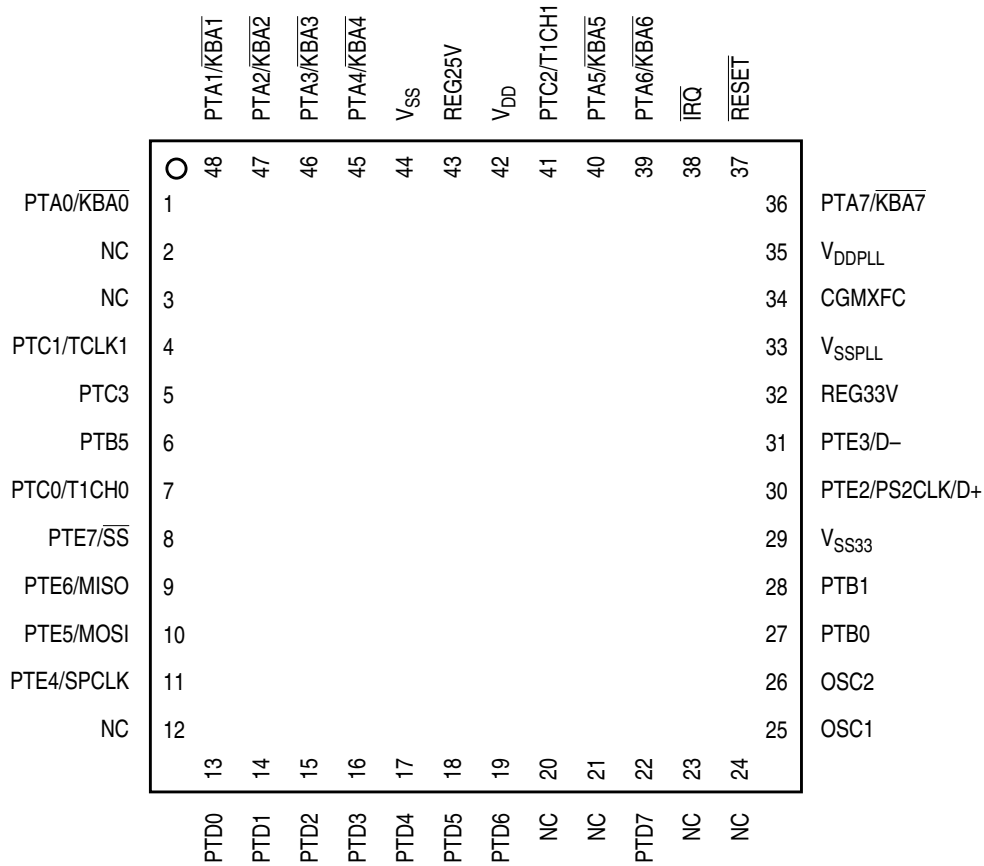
PTA1/$\overline{KBA1}$
PTA2/$\overline{KBA2}$
PTA3/$\overline{KBA3}$
PTA4/$\overline{KBA4}$
$V_{SS}$
REG25V
$V_{DD}$
PTC2/T1CH1
PTA5/$\overline{KBA5}$
PTA6/$\overline{KBA6}$
$\overline{IRQ}$
$\overline{RESET}$

48 47 46 45 44 43 42 41 40 39 38 37

PTA0/$\overline{KBA0}$ 1
NC 2
NC 3
PTC1/TCLK1 4
PTC3 5
PTB5 6
PTC0/T1CH0 7
PTE7/$\overline{SS}$ 8
PTE6/MISO 9
PTE5/MOSI 10
PTE4/SPCLK 11
NC 12

36 PTA7/$\overline{KBA7}$
35 $V_{DDPLL}$
34 CGMXFC
33 $V_{SSPLL}$
32 REG33V
31 PTE3/D–
30 PTE2/PS2CLK/D+
29 $V_{SS33}$
28 PTB1
27 PTB0
26 OSC2
25 OSC1

13 14 15 16 17 18 19 20 21 22 23 24

PTD0
PTD1
PTD2
PTD3
PTD4
PTD5
PTD6
NC
NC
PTD7
NC
NC